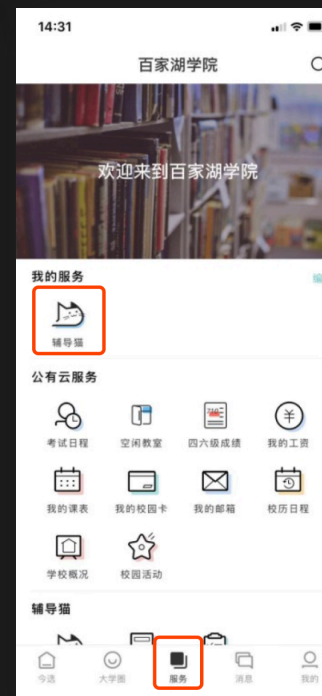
14:31

百家湖学院

欢迎来到百家湖学院

我的服务

辅导猫

公有云服务

考试日程

空闲教室

四六级成绩

我的工资

我的课表

我的校园卡

我的邮箱

校历日程

学校概况

校园活动

辅导猫

今选

大学圈

服务

消息

我的